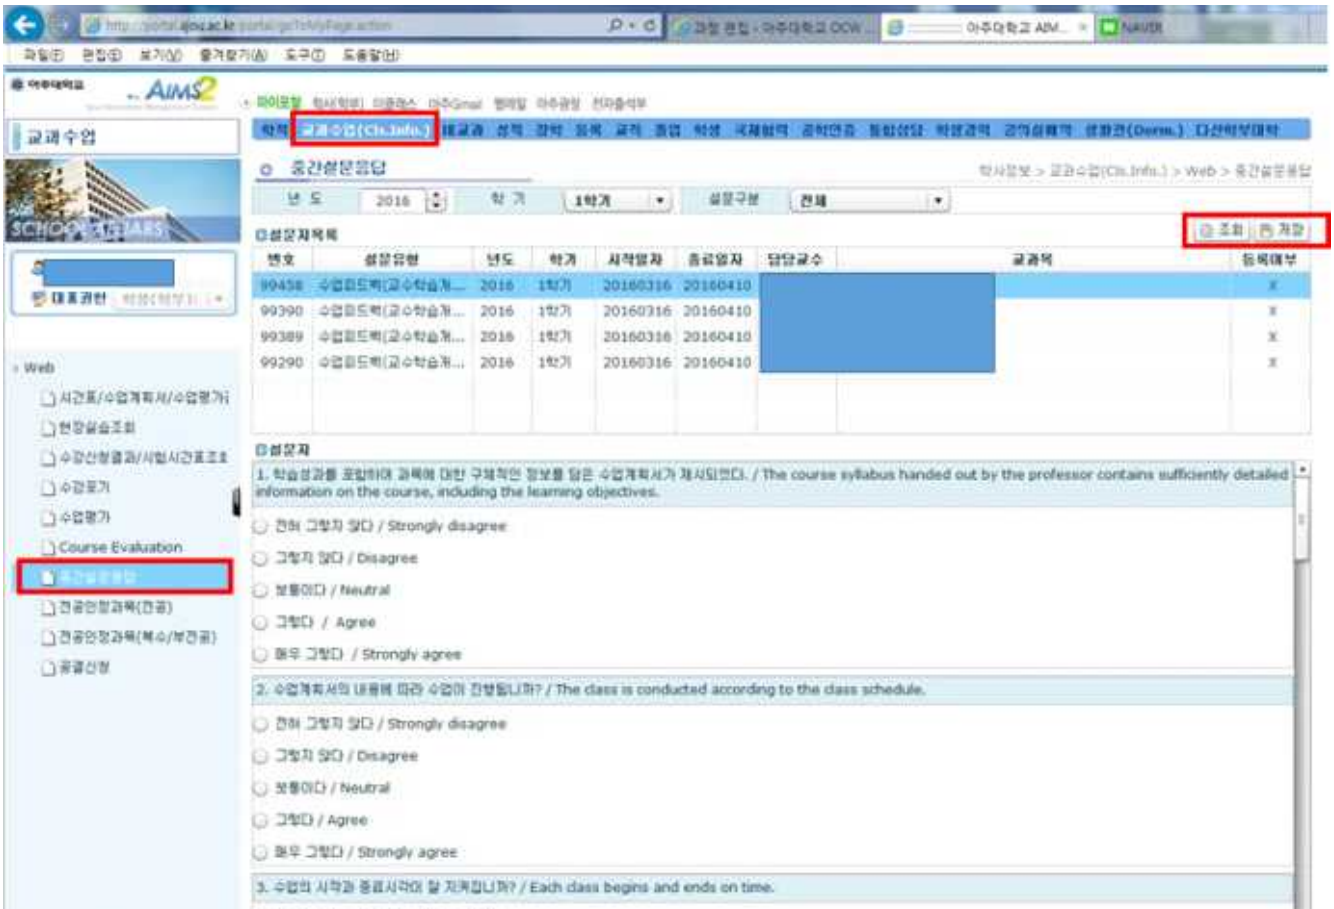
http://portal.ajou.ac.kr/portal/goToMyPage.action
과정 편집 - 아주대학교 OCW
아주대학교 AIM...
NAVER

파일(F) 편집(E) 보기(V) 즐겨찾기(A) 도구(T) 도움말(H)

아주대학교 AIMS2

마이포털 학사(학위) 이클래스 아주Gmail 웹메일 아주광장 전자출석부

학적 교과수업(Cls.Info.) 비교과 성적 장학 등록 교직 졸업 학생 국제협력 공학인증 통합상담 학생경력 경력설계 생활관(Dorm.) 다산학부대학

교과수업

SCHOOL AFFAIRS

대표권한 학생(학부생)

Web
시간표/수업계획서/수업평가
현장실습조회
수강신청결과/시험시간표조회
수업포기
수업평가
Course Evaluation
중간설문응답
전공인정과목(전공)
전공인정과목(복수/부전공)
졸업신청

중간설문응답

학사정보 > 교과수업(Cls.Info.) > Web > 중간설문응답

년 도 2016 학 기 1학기 설문구분 전체

설문지목록

조회 저장

| 번호 | 설문유형 | 년도 | 학기 | 시작일자 | 종료일자 | 담당교수 | 교과목 | 응답여부 |
|---|---|---|---|---|---|---|---|---|
| 99458 | 수업피드백(교수학습개... | 2016 | 1학기 | 20160316 | 20160410 | | | X |
| 99390 | 수업피드백(교수학습개... | 2016 | 1학기 | 20160316 | 20160410 | | | X |
| 99389 | 수업피드백(교수학습개... | 2016 | 1학기 | 20160316 | 20160410 | | | X |
| 99290 | 수업피드백(교수학습개... | 2016 | 1학기 | 20160316 | 20160410 | | | X |

설문지

1. 학습성과를 포함하여 과목에 대한 구체적인 정보를 담은 수업계획서가 제시되었다. / The course syllabus handed out by the professor contains sufficiently detailed information on the course, including the learning objectives.

전혀 그렇지 않다 / Strongly disagree
그렇지 않다 / Disagree
보통이다 / Neutral
그렇다 / Agree
매우 그렇다 / Strongly agree

2. 수업계획서의 내용에 따라 수업이 진행됩니까? / The class is conducted according to the class schedule.

전혀 그렇지 않다 / Strongly disagree
그렇지 않다 / Disagree
보통이다 / Neutral
그렇다 / Agree
매우 그렇다 / Strongly agree

3. 수업의 시작과 종료시각이 잘 지켜집니까? / Each class begins and ends on time.